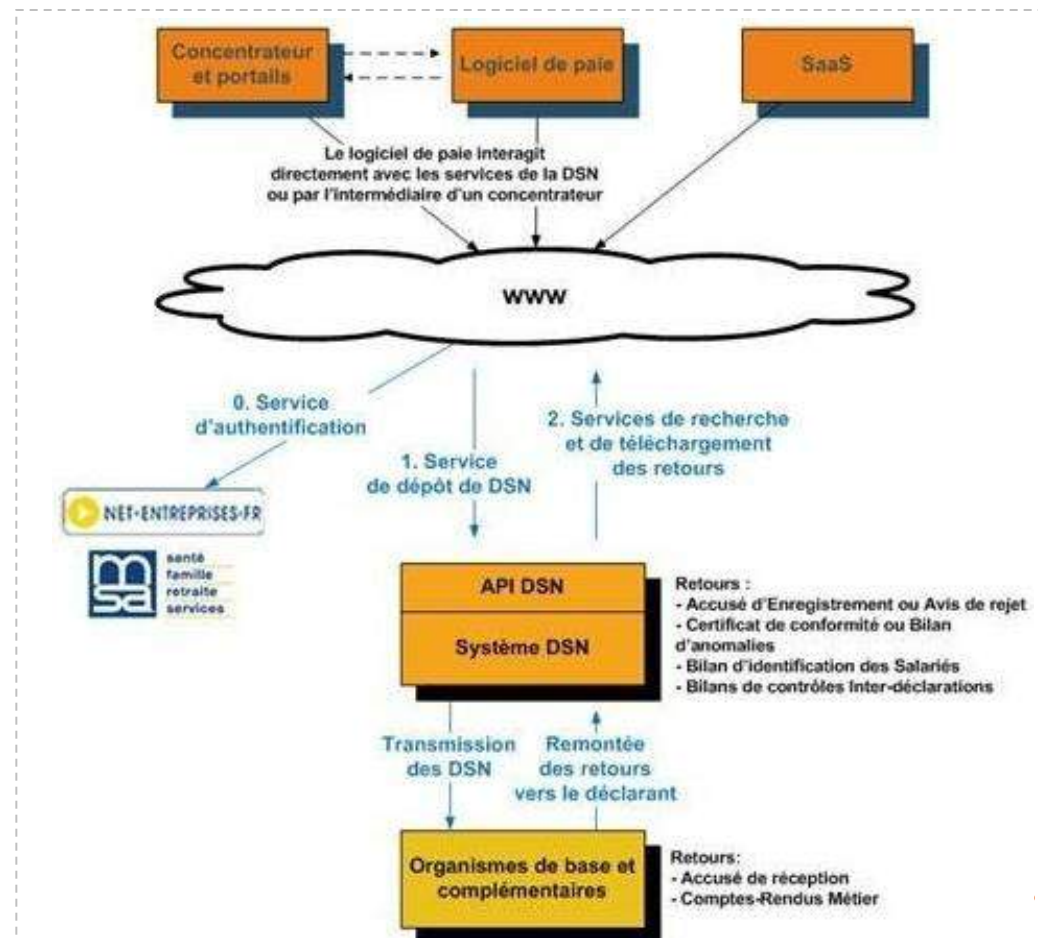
Concentrateur et portails

Logiciel de paie

SaaS

Le logiciel de paie interagit directement avec les services de la DSN ou par l'intermédiaire d'un concentrateur

WWW

0. Service d'authentification

1. Service de dépôt de DSN

2. Services de recherche et de téléchargement des retours

NET-ENTREPRISES.FR

msa santé famille retraite services

API DSN

Système DSN

Retours :
- Accusé d'Enregistrement ou Avis de rejet
- Certificat de conformité ou Bilan d'anomalies
- Bilan d'identification des Salariés
- Bilans de contrôles Inter-déclarations

Transmission des DSN

Remontée des retours vers le déclarant

Organismes de base et complémentaires

Retours:
- Accusé de réception
- Comptes-Rendus Métier